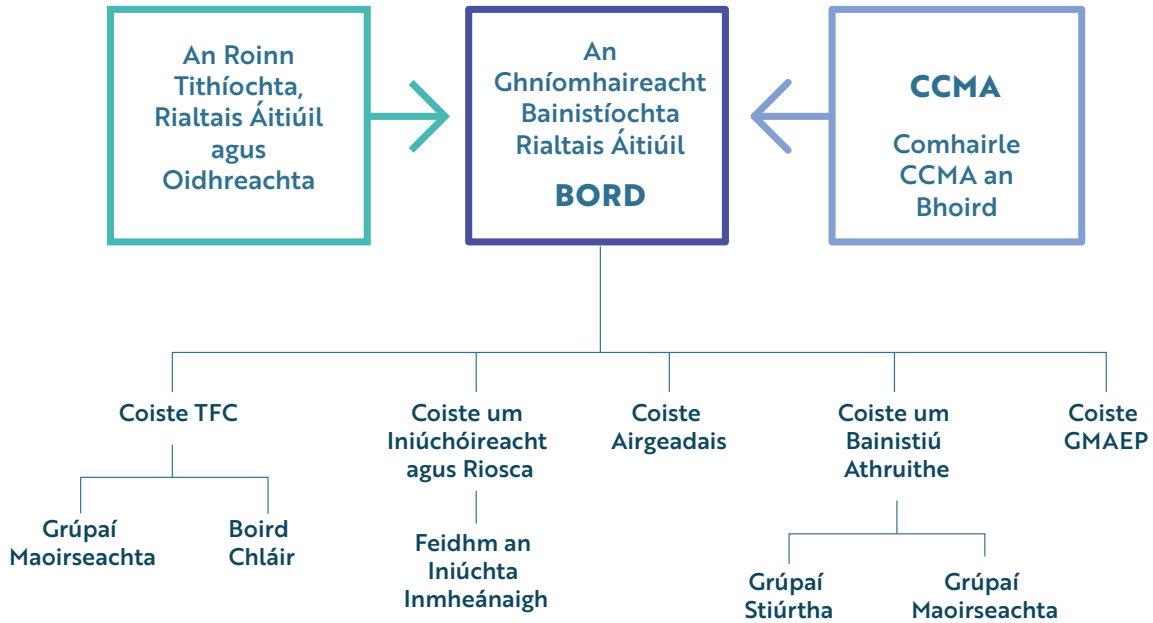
An Roinn Tithíochta, Rialtais Áitiúil agus Oidhreachta

An Ghníomhaireacht Bainistíochta Rialtais Áitiúil

BORD

CCMA

Comhairle CCMA an Bhoird

Coiste TFC

Grúpaí Maoirseachta

Boird Chláir

Coiste um Iniúchóireacht agus Riosca

Feidhm an Iniúchta Inmheánaigh

Coiste Airgeadais

Coiste um Bainistiú Athruithe

Grúpaí Stiúrtha

Grúpaí Maoirseachta

Coiste GMAEP